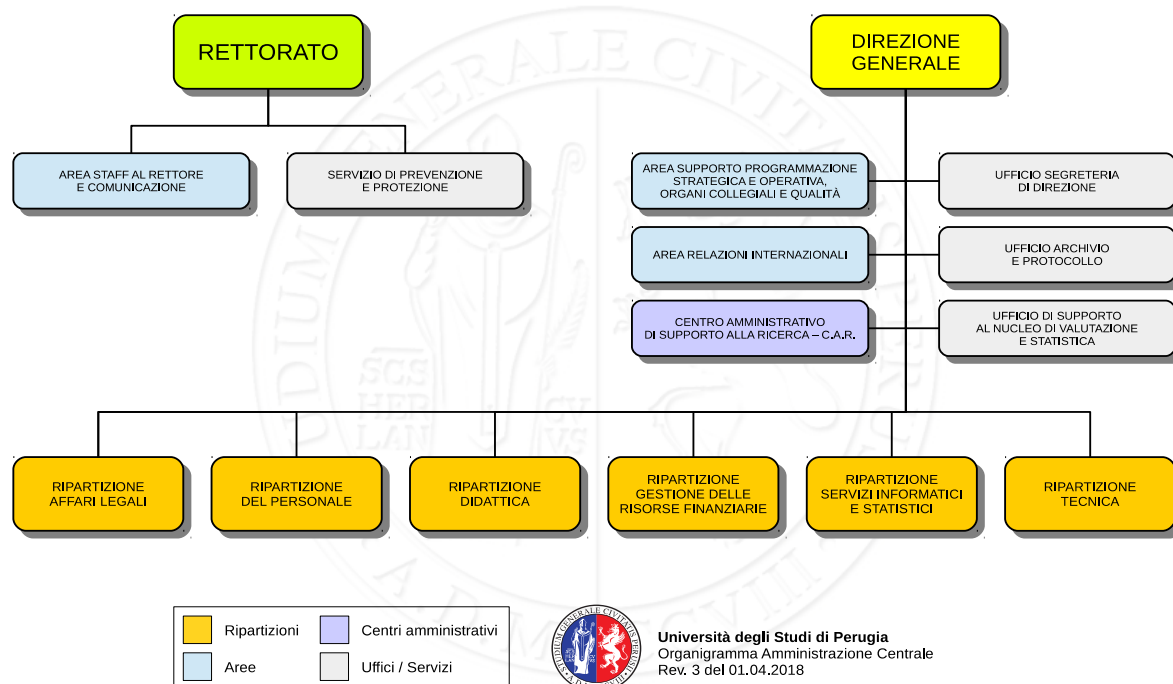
RETTORATO

DIREZIONE GENERALE

AREA STAFF AL RETTORE E COMUNICAZIONE

SERVIZIO DI PREVENZIONE E PROTEZIONE

AREA SUPPORTO PROGRAMMAZIONE STRATEGICA E OPERATIVA, ORGANI COLLEGIALI E QUALITÀ

UFFICIO SEGRETERIA DI DIREZIONE

AREA RELAZIONI INTERNAZIONALI

UFFICIO ARCHIVIO E PROTOCOLLO

CENTRO AMMINISTRATIVO DI SUPPORTO ALLA RICERCA – C.A.R.

UFFICIO DI SUPPORTO AL NUCLEO DI VALUTAZIONE E STATISTICA

RIPARTIZIONE AFFARI LEGALI

RIPARTIZIONE DEL PERSONALE

RIPARTIZIONE DIDATTICA

RIPARTIZIONE GESTIONE DELLE RISORSE FINANZIARIE

RIPARTIZIONE SERVIZI INFORMATICI E STATISTICI

RIPARTIZIONE TECNICA

Ripartizioni
Centri amministrativi
Aree
Uffici / Servizi

Università degli Studi di Perugia
Organigramma Amministrazione Centrale
Rev. 3 del 01.04.2018